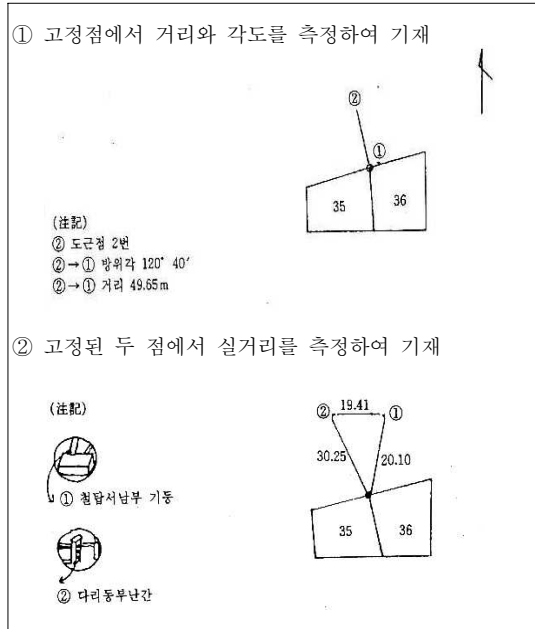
① 고정점에서 거리와 각도를 측정하여 기재

②

①

35

36

(注記)
② 도근점 2번
②→① 방위각 120° 40′
②→① 거리 49.65m

② 고정된 두 점에서 실거리를 측정하여 기재

(注記)

① 첨탑서남부 기둥

② 다리동부난간

② 19.41 ①

30.25

20.10

35

36